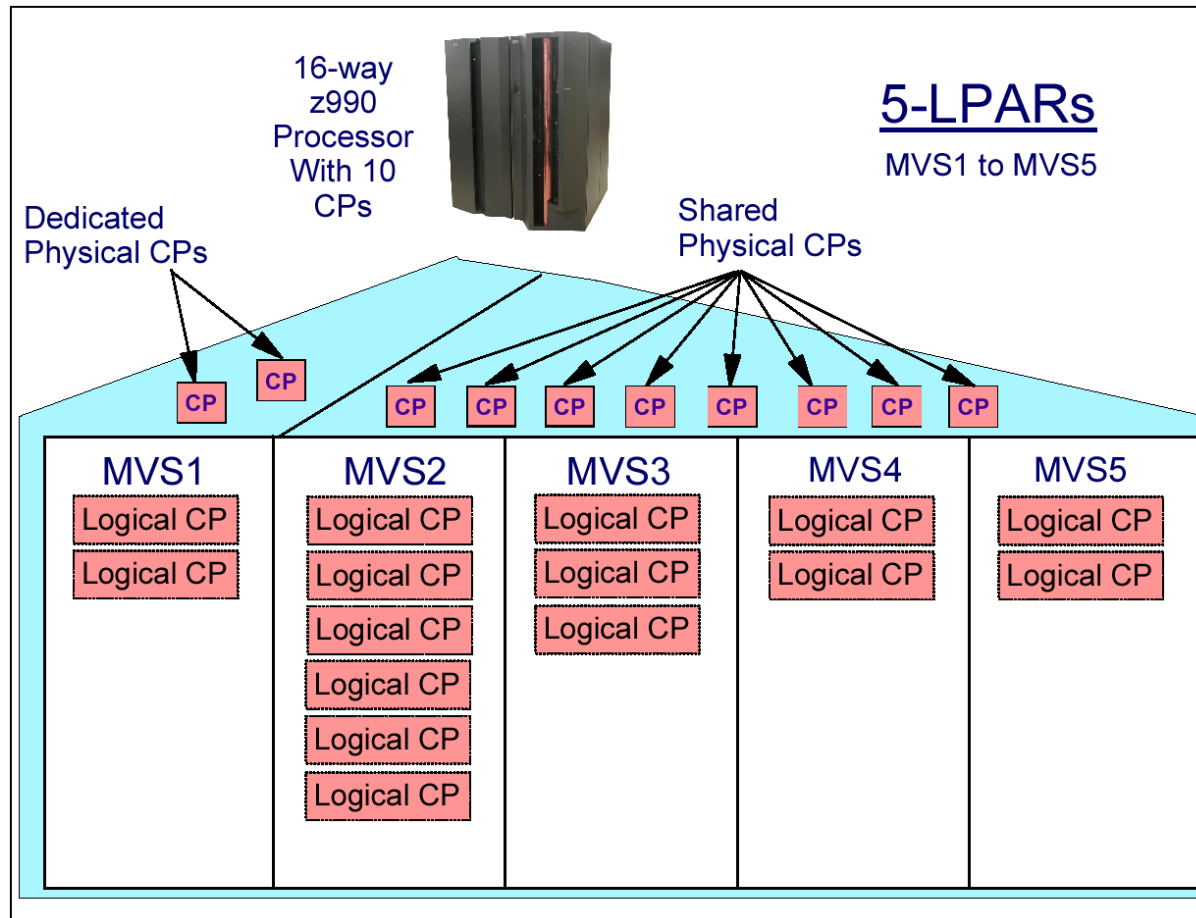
16-way z990 Processor With 10 CPs

5-LPARs

MVS1 to MVS5

Dedicated Physical CPs

Shared Physical CPs

CP CP

CP CP CP CP CP CP CP CP

MVS1
Logical CP
Logical CP

MVS2
Logical CP
Logical CP
Logical CP
Logical CP
Logical CP
Logical CP

MVS3
Logical CP
Logical CP
Logical CP

MVS4
Logical CP
Logical CP

MVS5
Logical CP
Logical CP